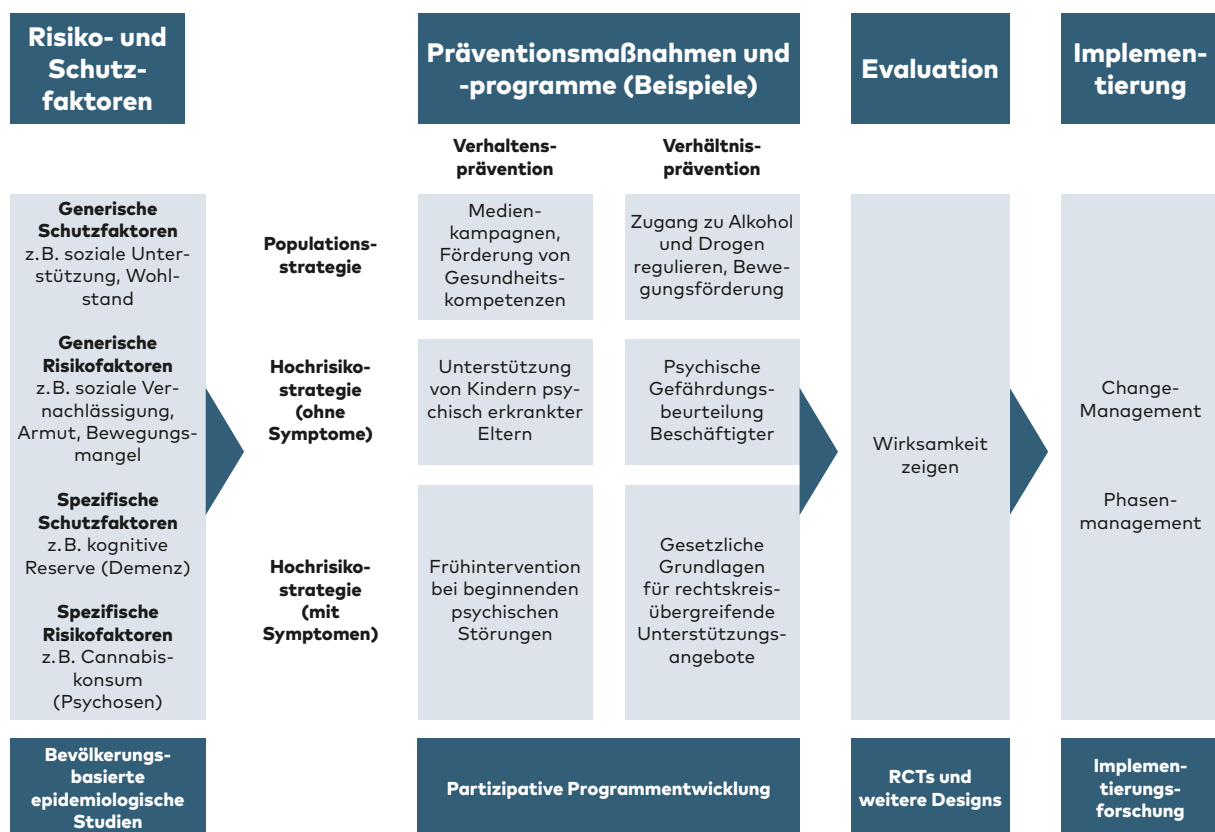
Risiko- und Schutzfaktoren

Präventionsmaßnahmen und -programme (Beispiele)

Evaluation

Implementierung

Verhaltensprävention

Verhältnisprävention

Generische Schutzfaktoren
z. B. soziale Unterstützung, Wohlstand

Generische Risikofaktoren
z. B. soziale Vernachlässigung, Armut, Bewegungsmangel

Spezifische Schutzfaktoren
z. B. kognitive Reserve (Demenz)

Spezifische Risikofaktoren
z. B. Cannabiskonsum (Psychosen)

Populationsstrategie

Medienkampagnen, Förderung von Gesundheitskompetenzen

Zugang zu Alkohol und Drogen regulieren, Bewegungsförderung

Hochrisikostrategie (ohne Symptome)

Unterstützung von Kindern psychisch erkrankter Eltern

Psychische Gefährdungsbeurteilung Beschäftigter

Hochrisikostrategie (mit Symptomen)

Frühintervention bei beginnenden psychischen Störungen

Gesetzliche Grundlagen für rechtskreisübergreifende Unterstützungsangebote

Wirksamkeit zeigen

Change-Management

Phasenmanagement

Bevölkerungsbasierte epidemiologische Studien

Partizipative Programmentwicklung

RCTs und weitere Designs

Implementierungsforschung